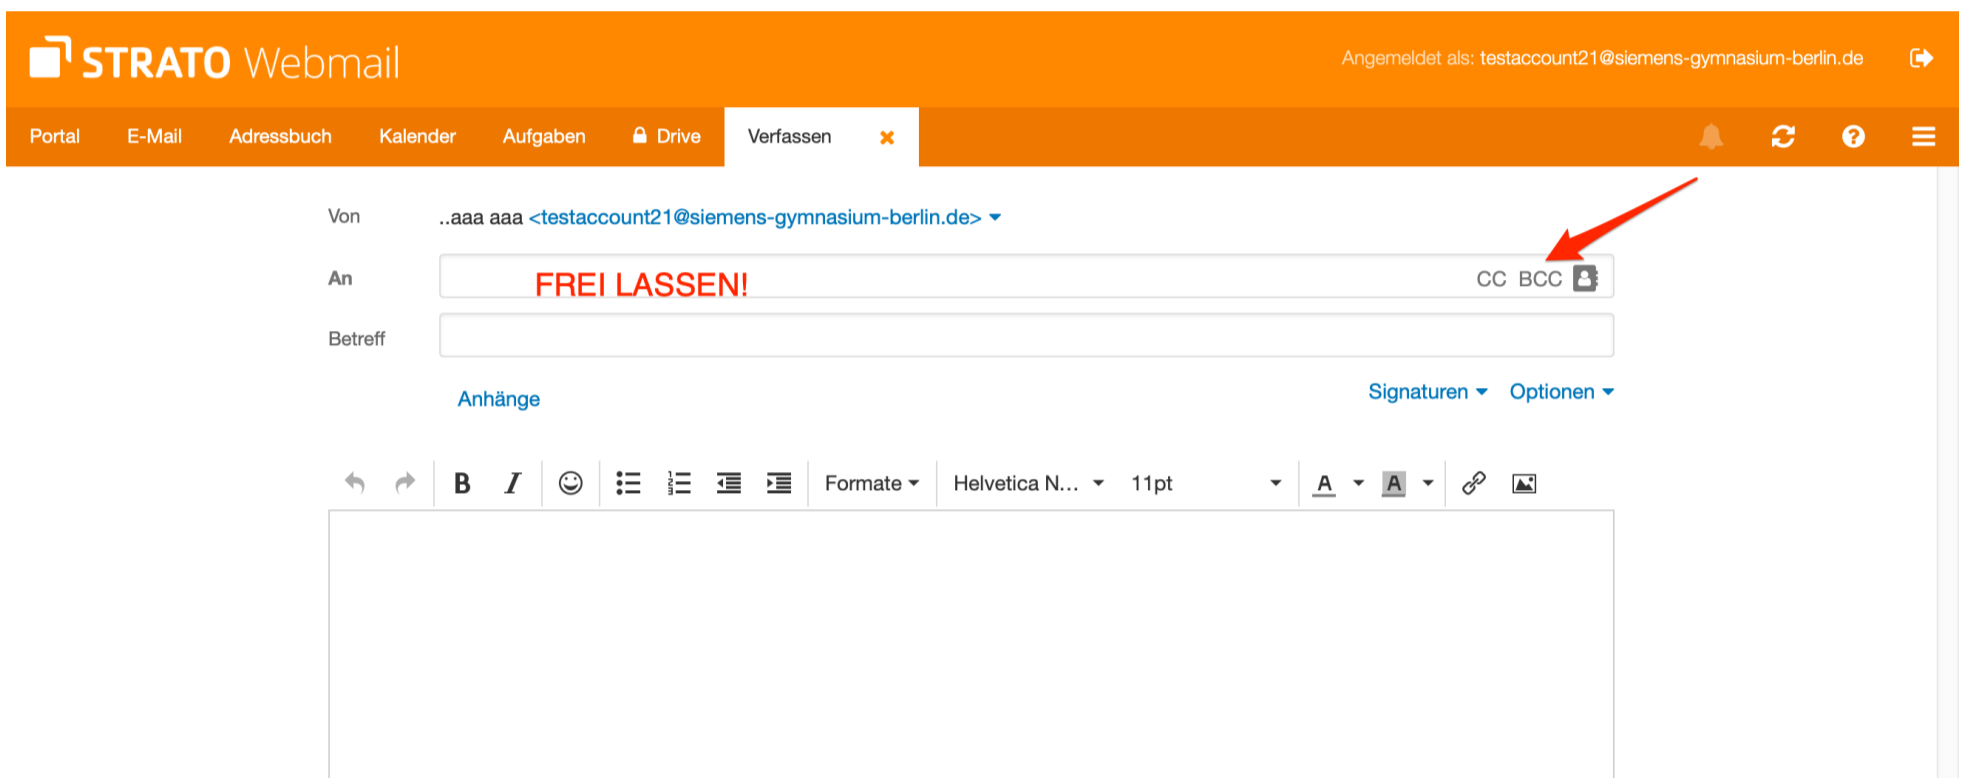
STRATO Webmail

Angemeldet als: testaccount21@siemens-gymnasium-berlin.de

Portal E-Mail Adressbuch Kalender Aufgaben Drive Verfassen

Von ..aaa aaa <testaccount21@siemens-gymnasium-berlin.de>

An FREI LASSEN! CC BCC

Betreff

Anhänge

Signaturen Optionen

B I Formate Helvetica N... 11pt A A